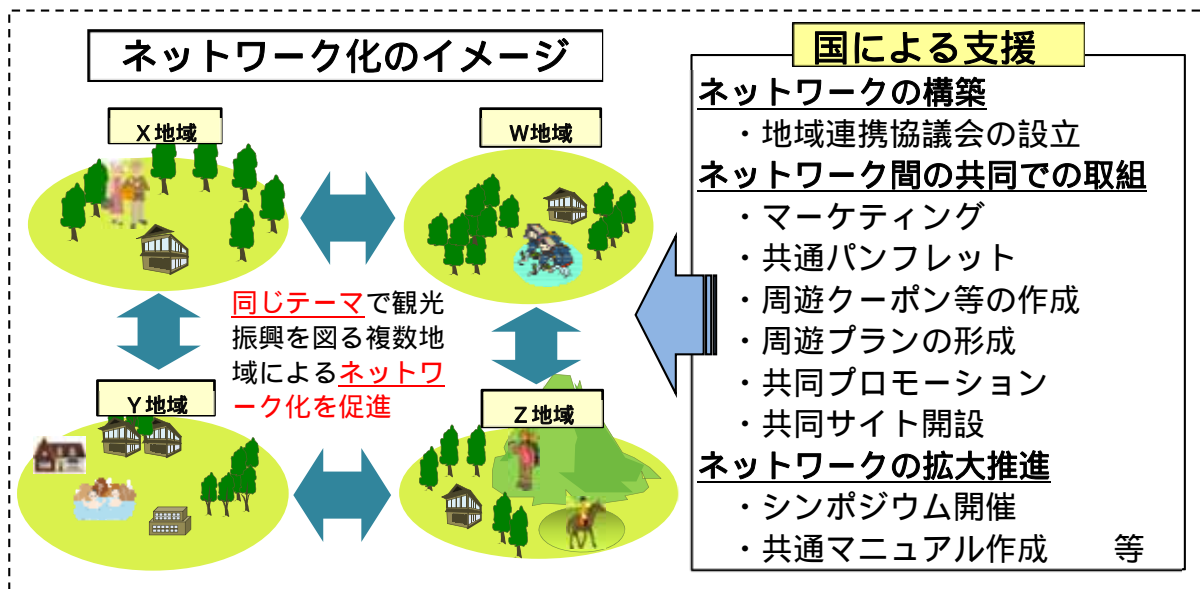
ネットワーク化のイメージ

X地域

W地域

同じテーマで観光振興を図る複数地域によるネットワーク化を促進

Y地域

Z地域

国による支援

ネットワークの構築
・地域連携協議会の設立
ネットワーク間の共同での取組
・マーケティング
・共通パンフレット
・周遊クーポン等の作成
・周遊プランの形成
・共同プロモーション
・共同サイト開設
ネットワークの拡大推進
・シンポジウム開催
・共通マニュアル作成　　等